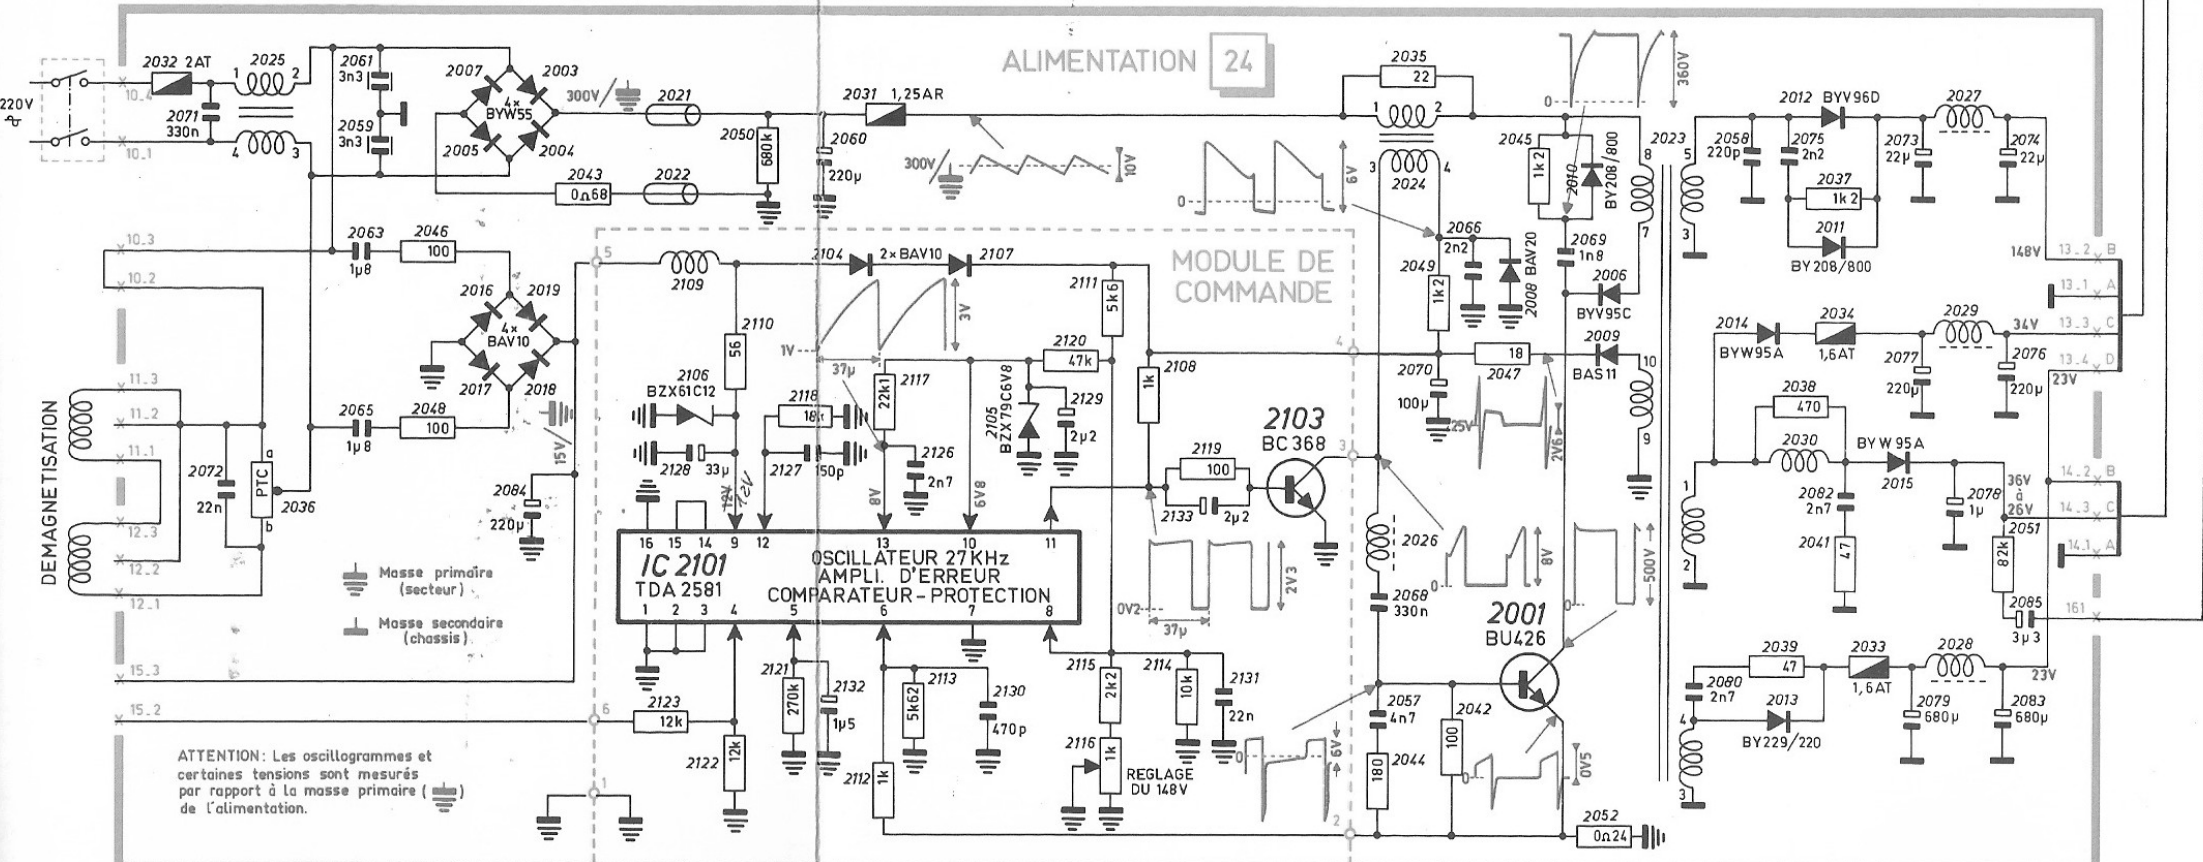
ALIMENTATION 24

220V

2032 2AT
2025
2071 330n
10.4
10.1
2061 3n3
2059 3n3
2007
2003
4× BYW55
2005
2004
300V
2021
2050 680k
2031 1,25AR
2060 220μ
300V
10V
2043 0Ω68
2022

2035 22
2024
6V
0
360V
0
2045 1k2
2010 BY208/800
2023
2069 1n8
2066 2n2
2049 1k2
2008 BAV20
2006 BYV95C
2070 100μ
25V
2047 18
2009 BAS11
2V6

2012 BYV96D
2027
2058 220p
2075 2n2
2073 22μ
2074 22μ
2037 1k2
2011 BY208/800
148V 13.2 B
13.1 A
2014 BYW95A
2034 1,6AT
2029
34V 13.3 C
13.4 D
2077 220μ
2076 220μ
23V
2038 470
2030
BYW95A 2015
2082 2n7
2078 1μ
36V à 26V
14.2 B
14.3 C
14.1 A
2041 47
2051 82k
2085 3μ3
161
2039 47
2033 1,6AT
2028
2080 2n7
2013 BY229/220
2079 680μ
2083 680μ
23V

10.3
10.2
2063 1μ8
2046 100
2016
2019
4× BAV10
2017
2018
2065 1μ8
2048 100
15V
2084 220μ

DEMAGNETISATION
11.3
11.2
11.1
12.3
12.2
12.1
2072 22n
PTC
a
b
2036
15.3
15.2

Masse primaire (secteur)
Masse secondaire (chassis)

MODULE DE COMMANDE
5
2109
2104 2×BAV10 2107
2110 56
2111 5k6
1V
3V
37μ
2106 BZX61C12
2118 18k
2117 22k
2120 47k
2105 BZX79C6V8
2129 2μ2
2108 1k
2128 33μ
2127 150p
2126 2n7
12V
8V
6V8
2119 100
2133 2μ2
2103 BC368
2V3
0V2
37μ
16 15 14 9 12 13 10 11
IC 2101
TDA 2581
OSCILLATEUR 27KHz
AMPLI. D'ERREUR
COMPARATEUR-PROTECTION
1 2 3 4 5 6 7 8
2121 270k
2132 1μ5
2113 5k62
2130 470p
2115 2k2
2114 10k
2131 22n
2116 1k
REGLAGE DU 148V
6
2123 12k
2122 12k
2112 1k
1
2
3
4

2026
8V
0
500V
0
2068 330n
2001 BU426
2057 4n7
2044 180
2042 100
6V
0
0V5
2052 0Ω24

ATTENTION: Les oscillogrammes et certaines tensions sont mesurés par rapport à la masse primaire ( ) de l'alimentation.